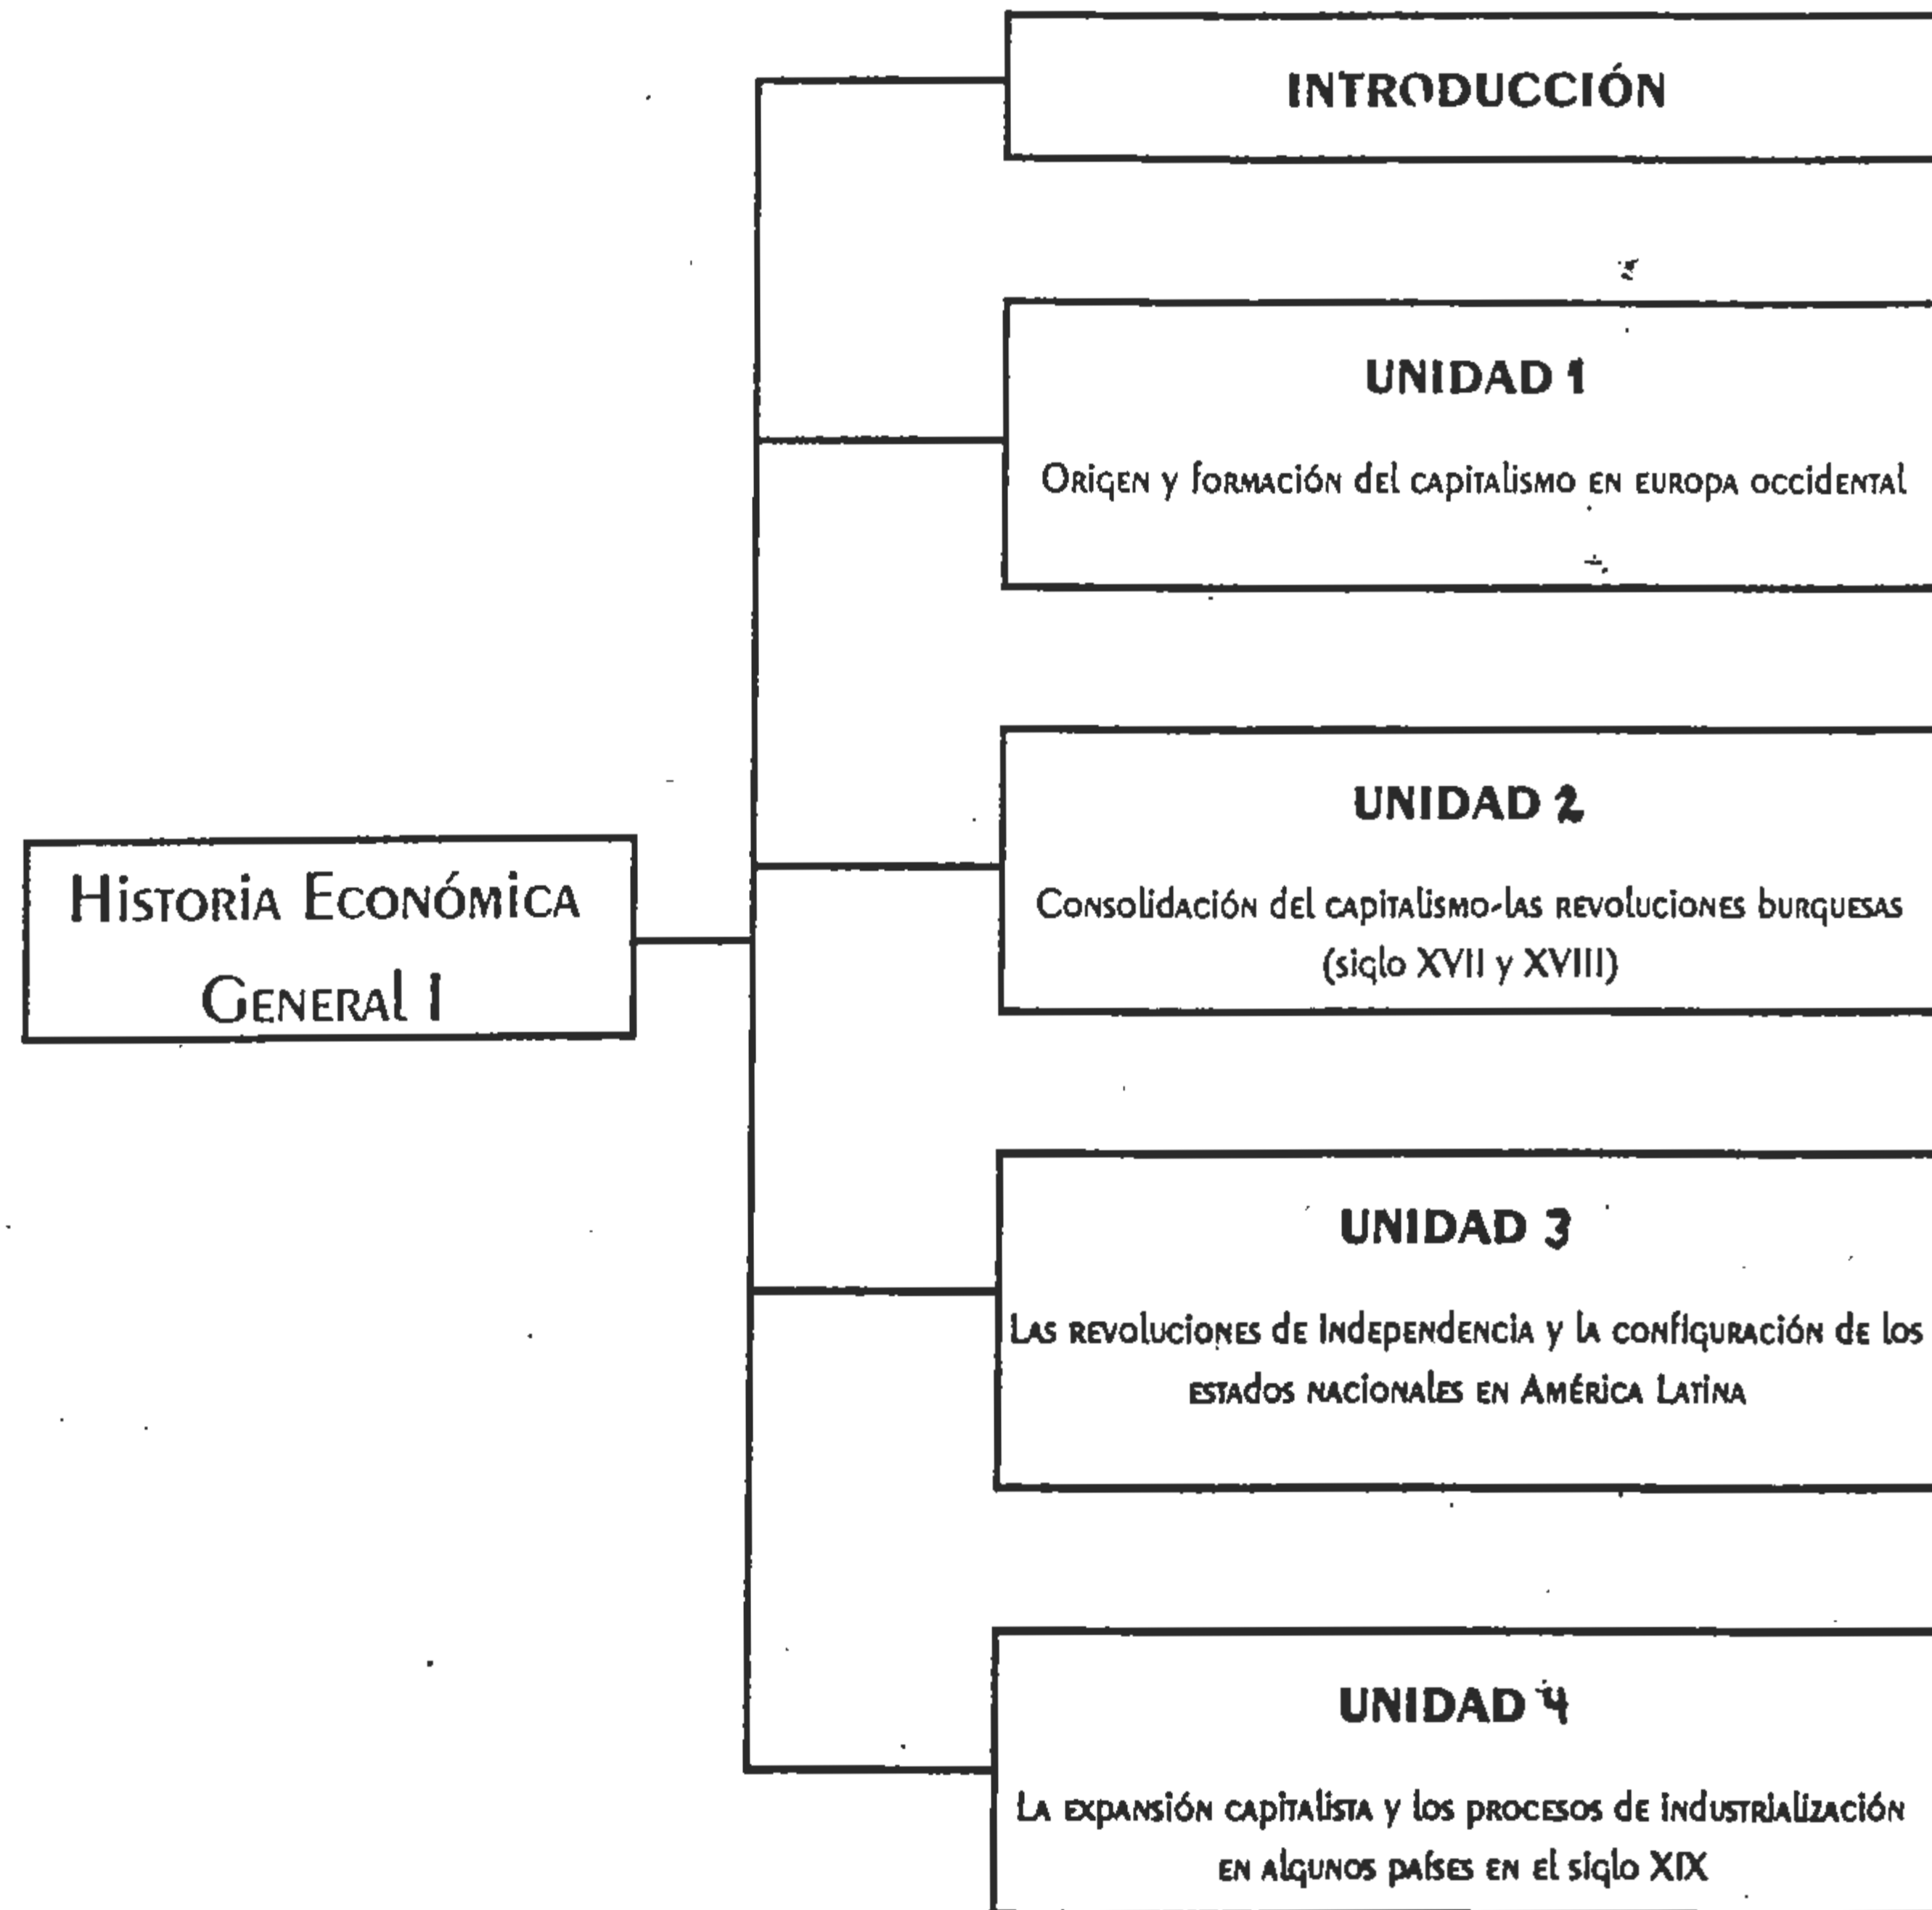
Historia Económica General I

INTRODUCCIÓN

UNIDAD 1

Origen y formación del capitalismo en europa occidental

UNIDAD 2

Consolidación del capitalismo-las revoluciones burguesas (siglo XVII y XVIII)

UNIDAD 3

Las revoluciones de independencia y la configuración de los estados nacionales en América Latina

UNIDAD 4

La expansión capitalista y los procesos de industrialización en algunos países en el siglo XIX